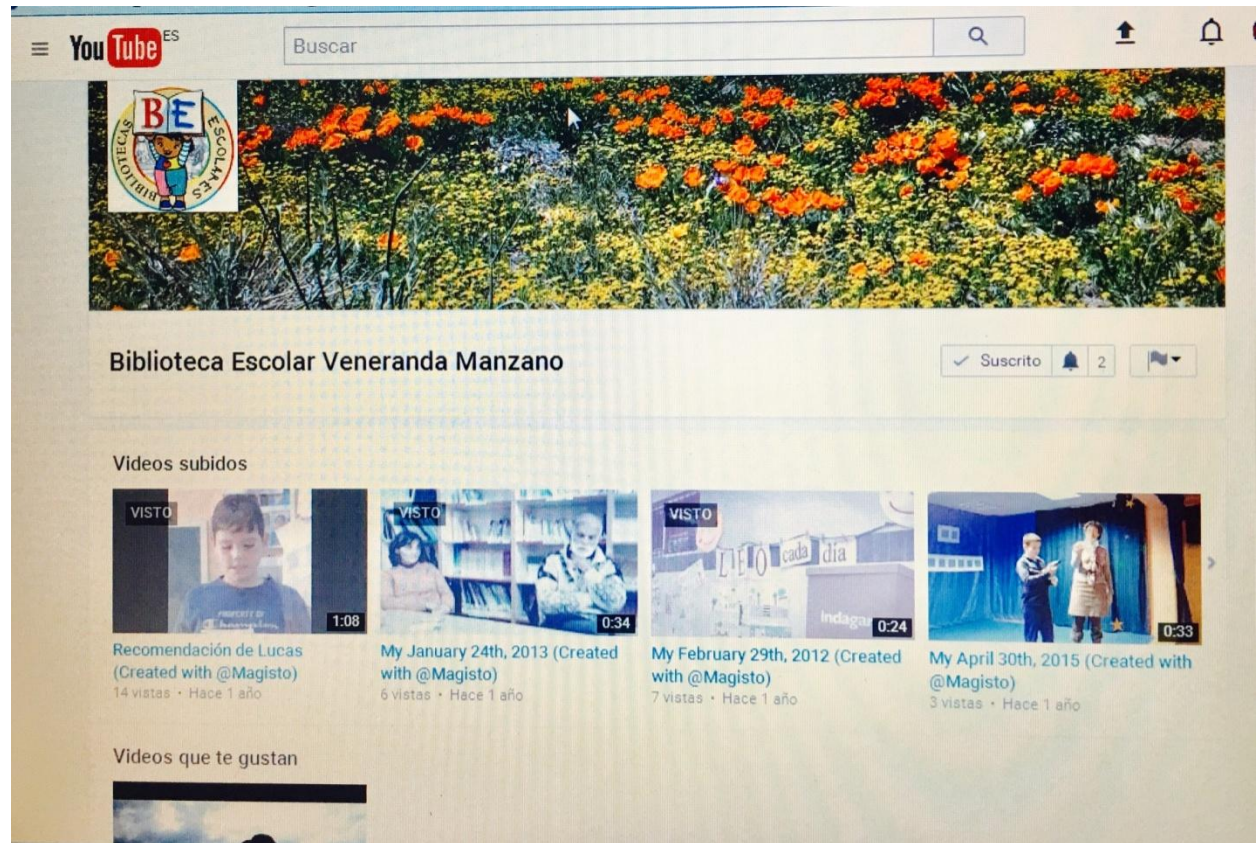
YouTube ES

Buscar

BE
BIBLIOTECAS ESCOLARES

Biblioteca Escolar Veneranda Manzano

Suscrito 2

Videos subidos

VISTO
1:08
Recomendación de Lucas (Created with @Magisto)
14 vistas · Hace 1 año

VISTO
0:34
My January 24th, 2013 (Created with @Magisto)
6 vistas · Hace 1 año

VISTO
LEO cada día
0:24
My February 29th, 2012 (Created with @Magisto)
7 vistas · Hace 1 año

0:33
My April 30th, 2015 (Created with @Magisto)
3 vistas · Hace 1 año

Videos que te gustan